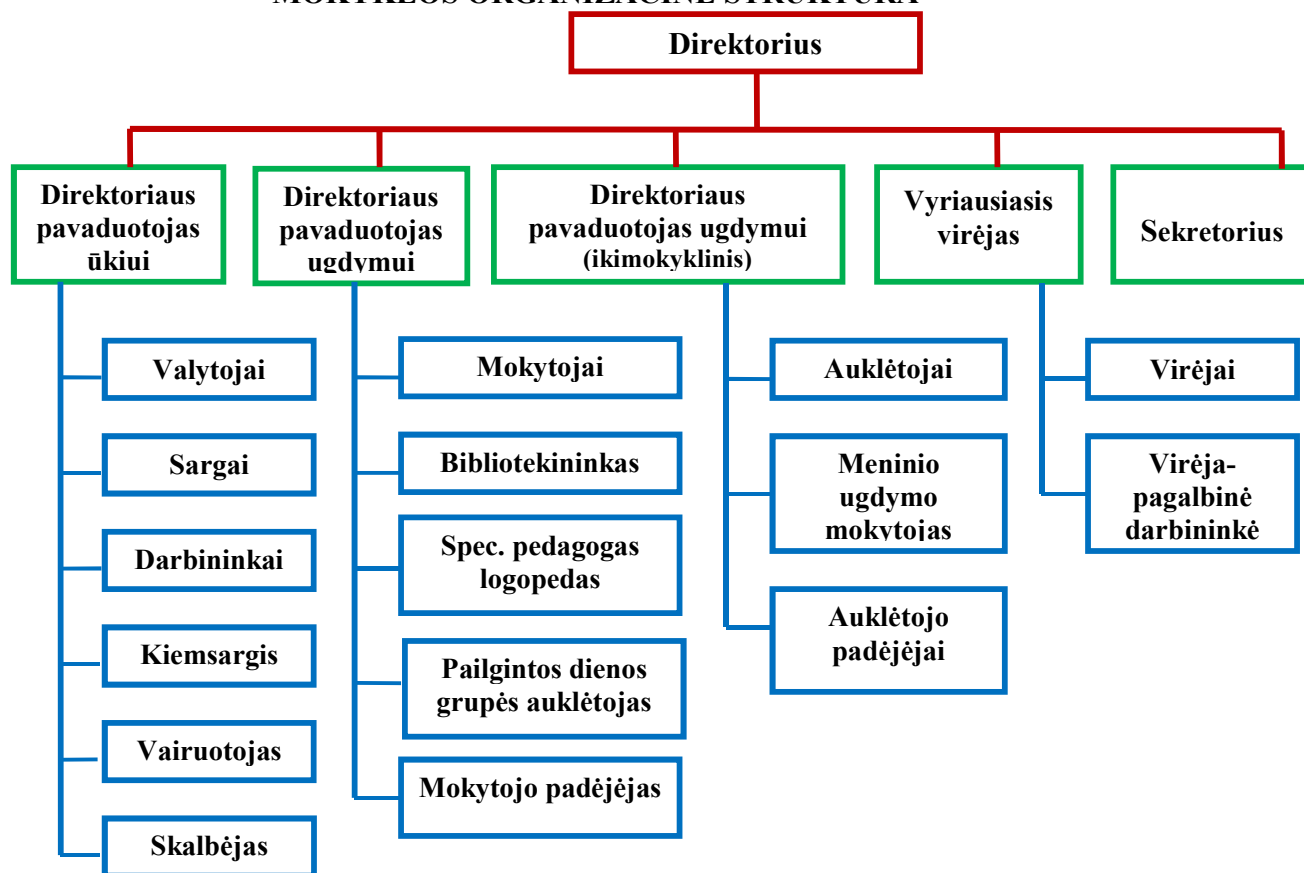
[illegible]

Direktorius

Direktoriaus pavaduotojas ūkiui

Direktoriaus pavaduotojas ugdymui

Direktoriaus pavaduotojas ugdymui (ikimokyklinis)

Vyriausiasis virėjas

Sekretorius

Valytojai

Sargai

Darbininkai

Kiemsargis

Vairuotojas

Skalbėjas

Mokytojai

Bibliotekininkas

Spec. pedagogas logopedas

Pailgintos dienos grupės auklėtojas

Mokytojo padėjėjas

Auklėtojai

Meninio ugdymo mokytojas

Auklėtojo padėjėjai

Virėjai

Virėja-pagalbinė darbininkė